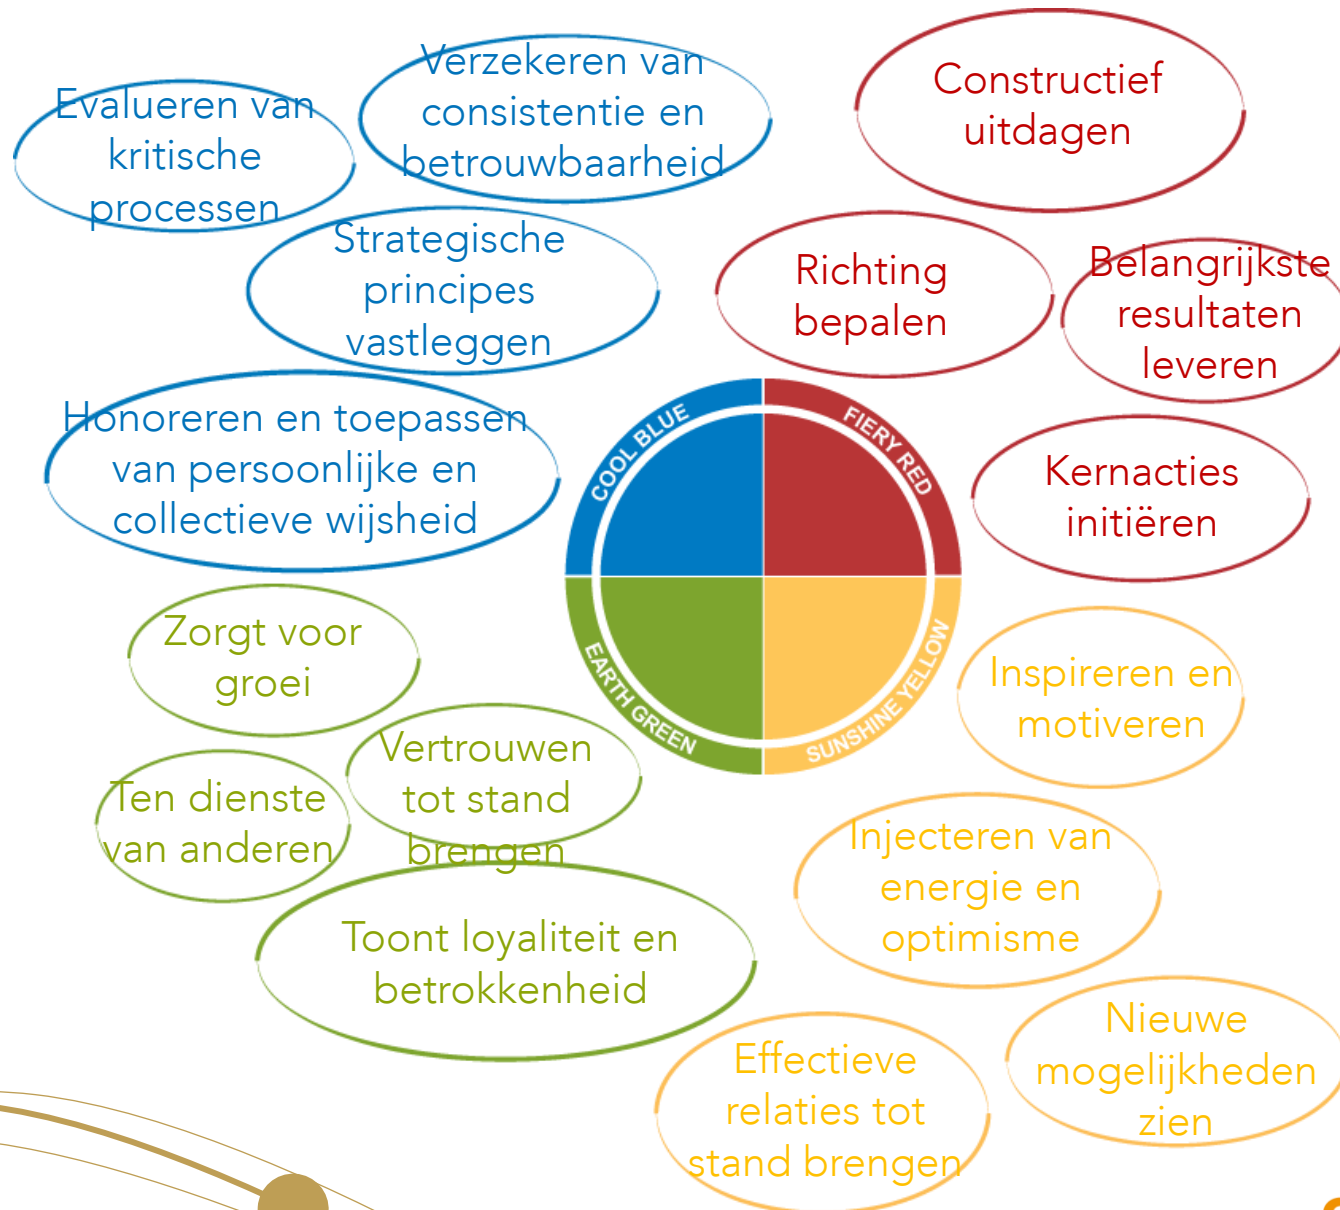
Evalueren van kritische processen

Verzekeren van consistentie en betrouwbaarheid

Constructief uitdagen

Strategische principes vastleggen

Richting bepalen

Belangrijkste resultaten leveren

Honoreren en toepassen van persoonlijke en collectieve wijsheid

COOL BLUE

FIERY RED

Kernacties initiëren

EARTH GREEN

SUNSHINE YELLOW

Zorgt voor groei

Inspireren en motiveren

Vertrouwen tot stand brengen

Ten dienste van anderen

Injecteren van energie en optimisme

Toont loyaliteit en betrokkenheid

Nieuwe mogelijkheden zien

Effectieve relaties tot stand brengen